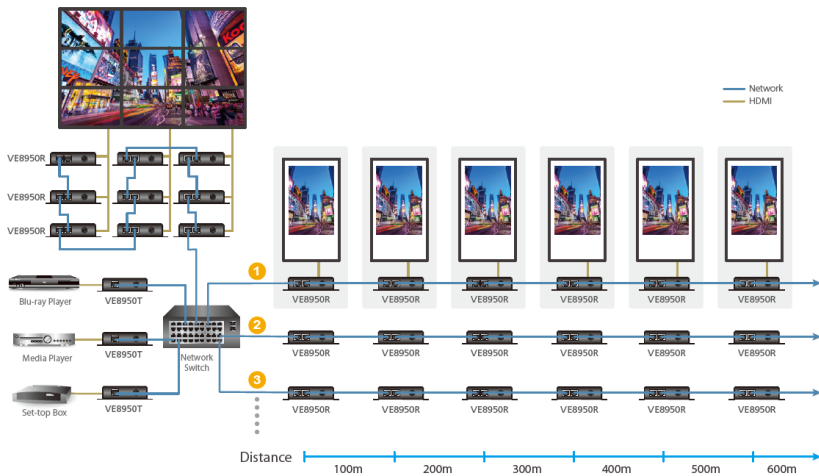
Network
HDMI

VE8950R
VE8950R
VE8950R

Blu-ray Player
VE8950T
Media Player
VE8950T
Set-top Box
VE8950T

Network Switch

1
VE8950R VE8950R VE8950R VE8950R VE8950R VE8950R
2
VE8950R VE8950R VE8950R VE8950R VE8950R VE8950R
3
VE8950R VE8950R VE8950R VE8950R VE8950R VE8950R

Distance
100m 200m 300m 400m 500m 600m